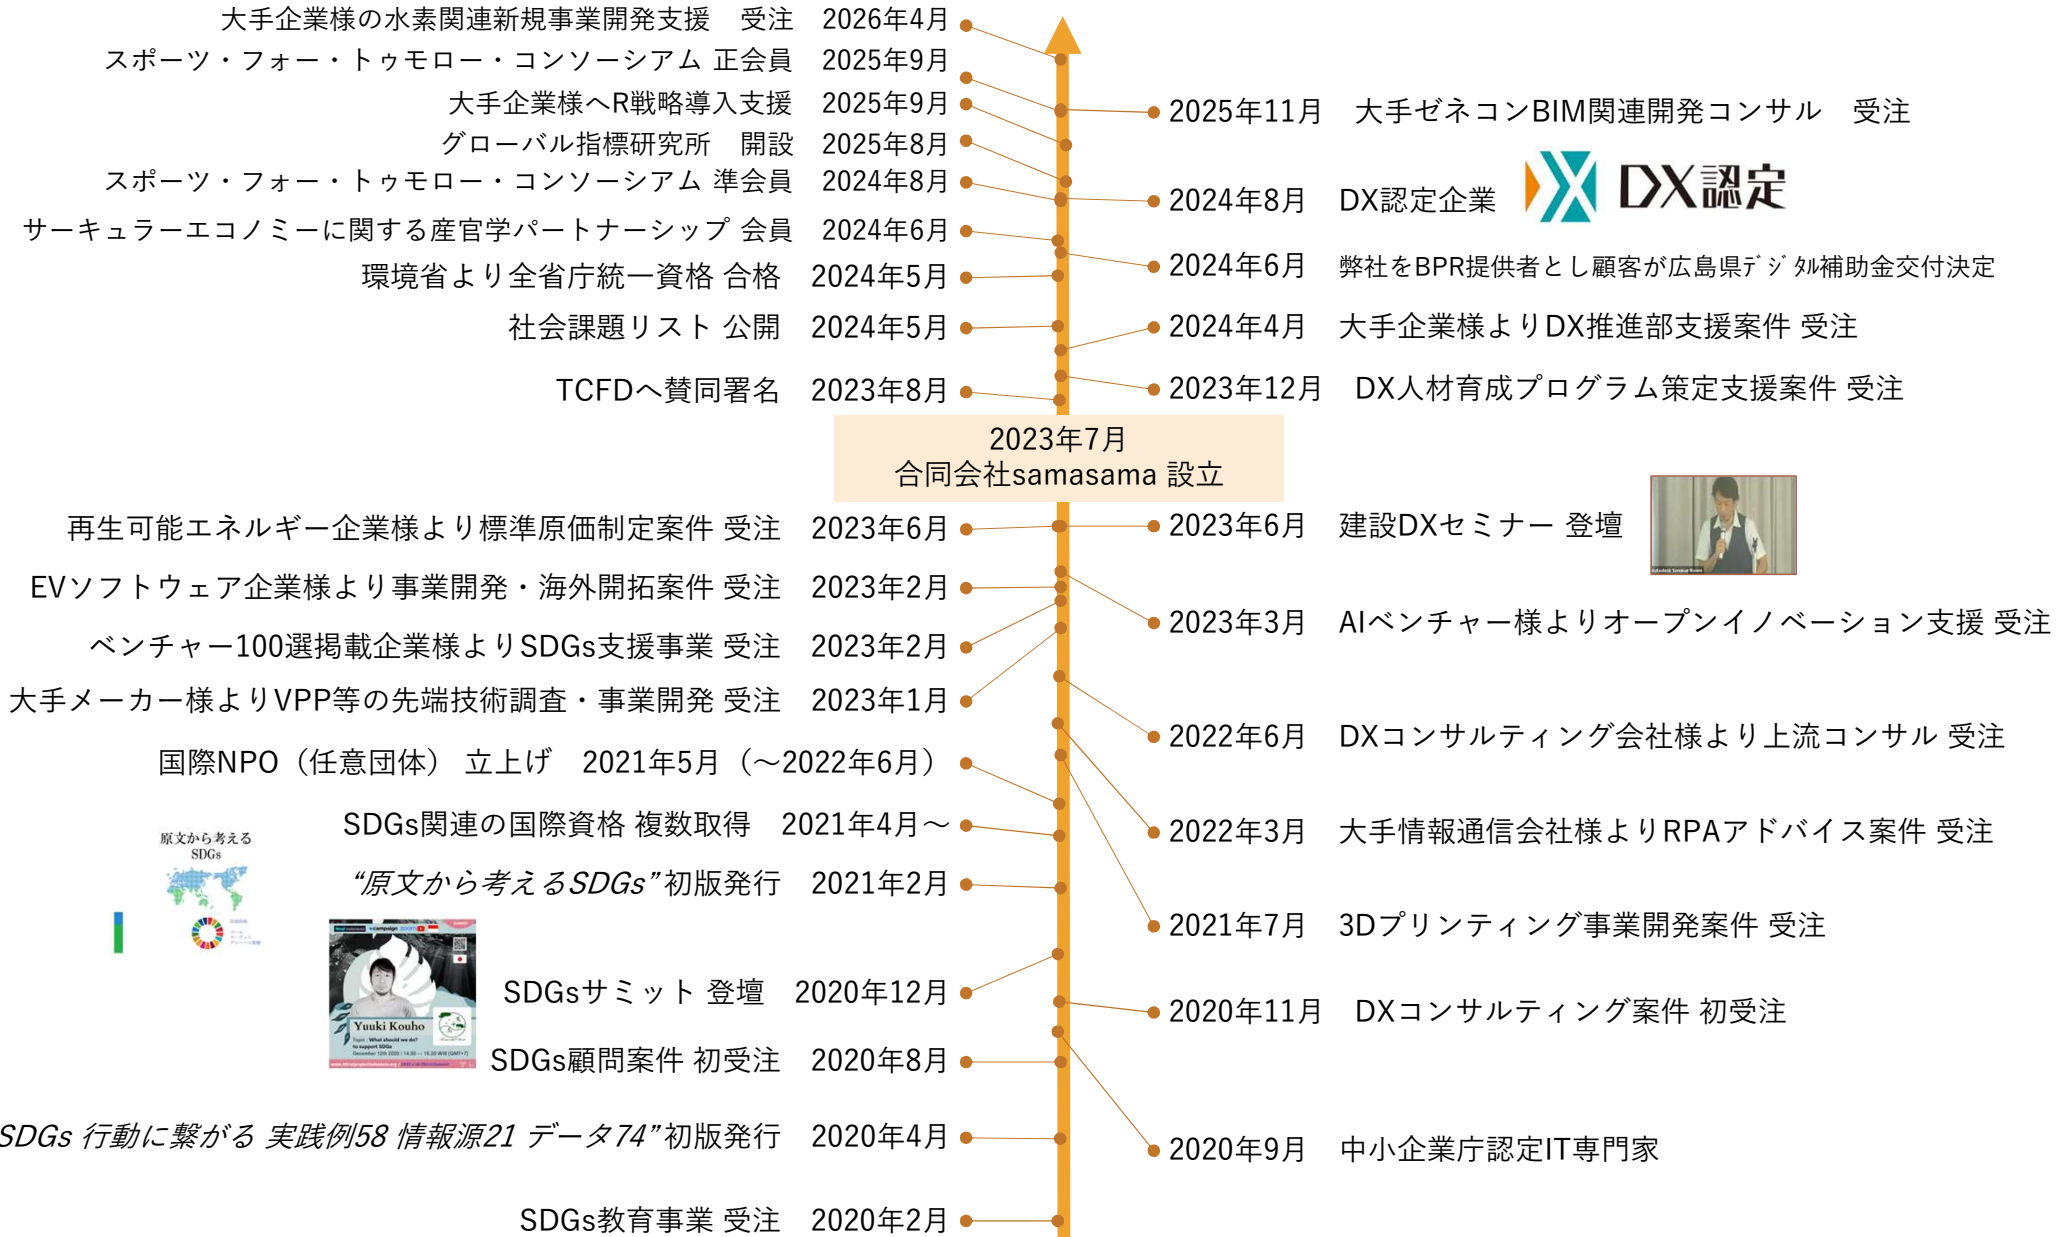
大手企業様の水素関連新規事業開発支援　受注　2026年4月
スポーツ・フォー・トゥモロー・コンソーシアム 正会員　2025年9月
大手企業様へR戦略導入支援　2025年9月
グローバル指標研究所　開設　2025年8月
スポーツ・フォー・トゥモロー・コンソーシアム 準会員　2024年8月
サーキュラーエコノミーに関する産官学パートナーシップ 会員　2024年6月
環境省より全省庁統一資格 合格　2024年5月
社会課題リスト 公開　2024年5月
TCFDへ賛同署名　2023年8月

2025年11月　大手ゼネコンBIM関連開発コンサル　受注
2024年8月　DX認定企業　DX認定
2024年6月　弊社をBPR提供者とし顧客が広島県デジタル補助金交付決定
2024年4月　大手企業様よりDX推進部支援案件 受注
2023年12月　DX人材育成プログラム策定支援案件 受注

2023年7月
合同会社samasama 設立

再生可能エネルギー企業様より標準原価制定案件 受注　2023年6月
EVソフトウェア企業様より事業開発・海外開拓案件 受注　2023年2月
ベンチャー100選掲載企業様よりSDGs支援事業 受注　2023年2月
大手メーカー様よりVPP等の先端技術調査・事業開発 受注　2023年1月
国際NPO（任意団体） 立上げ　2021年5月（～2022年6月）
SDGs関連の国際資格 複数取得　2021年4月～
原文から考える SDGs
“原文から考えるSDGs”初版発行　2021年2月
Yuuki Kouho
SDGsサミット 登壇　2020年12月
SDGs顧問案件 初受注　2020年8月
SDGs 行動に繋がる 実践例58 情報源21 データ74”初版発行　2020年4月
SDGs教育事業 受注　2020年2月

2023年6月　建設DXセミナー 登壇
2023年3月　AIベンチャー様よりオープンイノベーション支援 受注
2022年6月　DXコンサルティング会社様より上流コンサル 受注
2022年3月　大手情報通信会社様よりRPAアドバイス案件 受注
2021年7月　3Dプリンティング事業開発案件 受注
2020年11月　DXコンサルティング案件 初受注
2020年9月　中小企業庁認定IT専門家